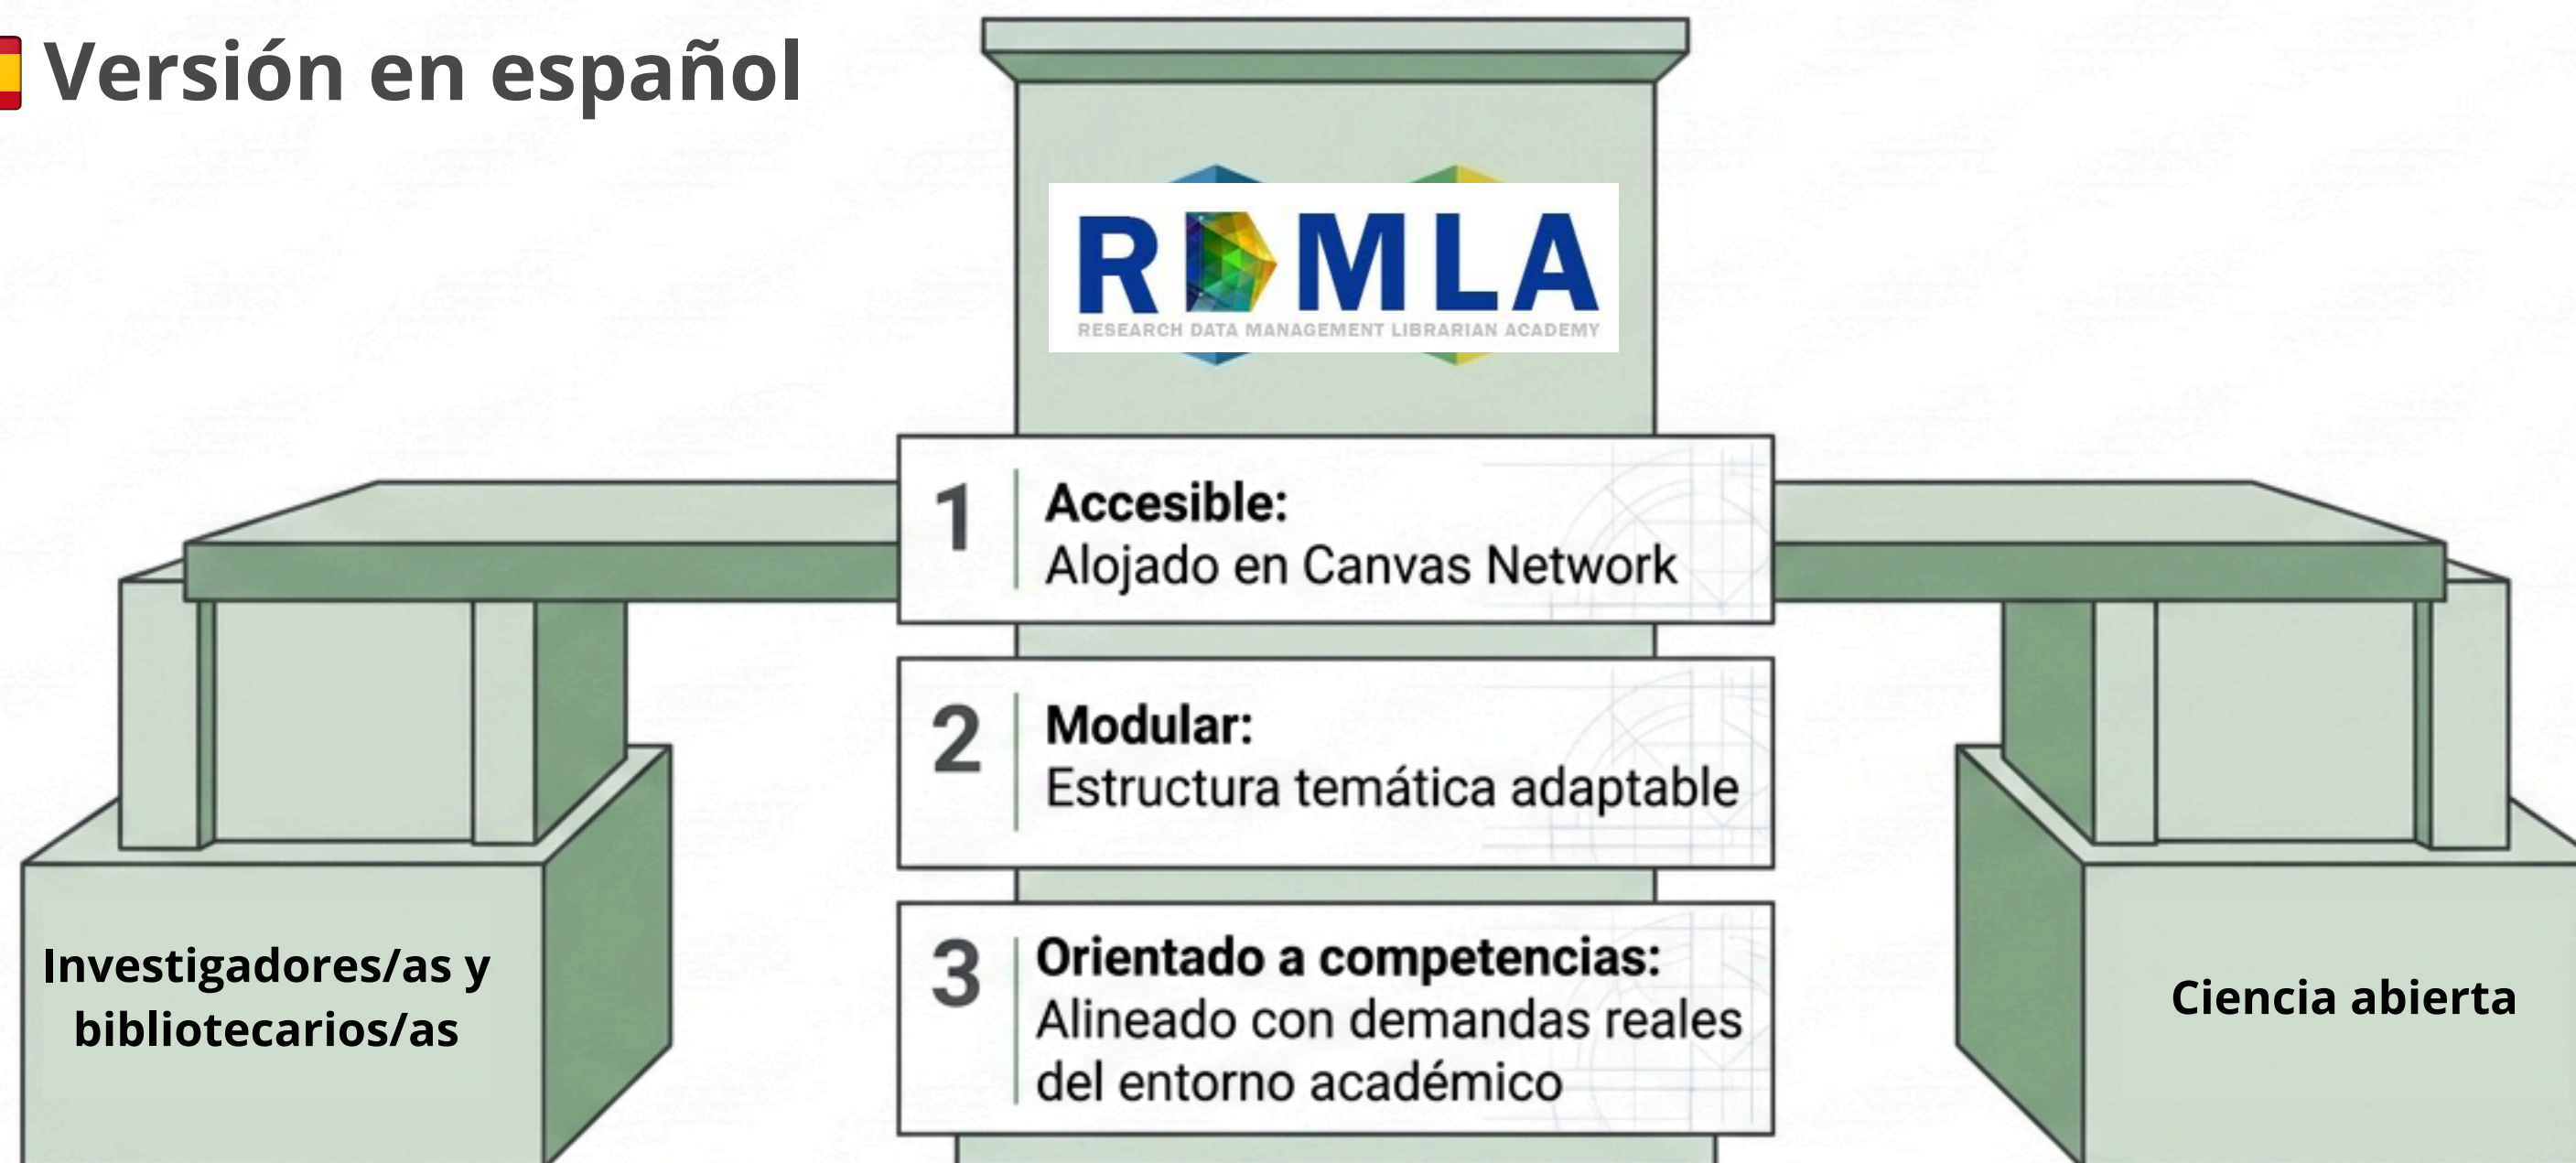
Versión en español

RDMLA
RESEARCH DATA MANAGEMENT LIBRARIAN ACADEMY

1 Accesible:
Alojado en Canvas Network

2 Modular:
Estructura temática adaptable

3 Orientado a competencias:
Alineado con demandas reales del entorno académico

Investigadores/as y bibliotecarios/as

Ciencia abierta